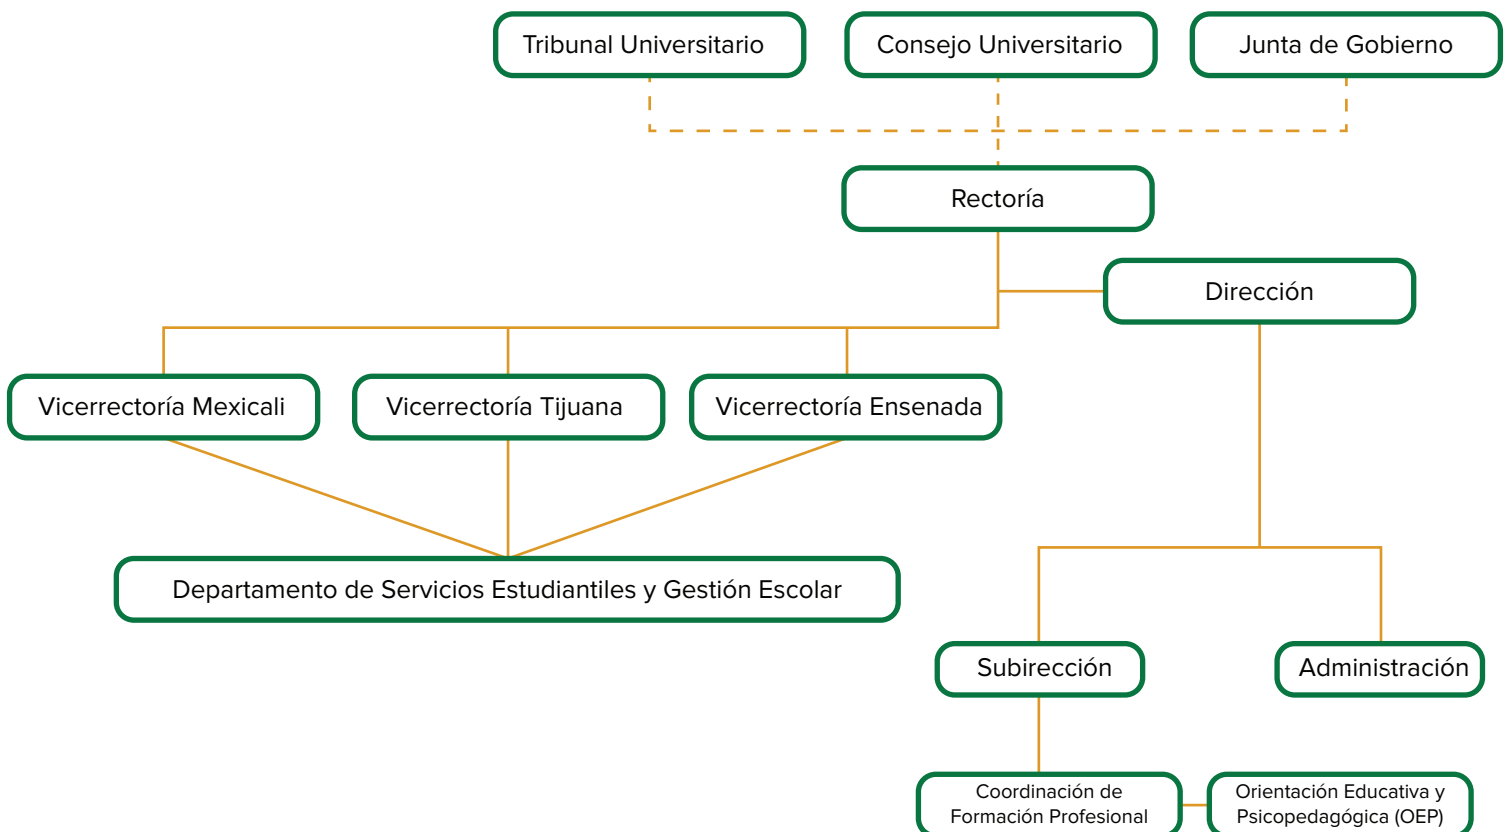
Tribunal Universitario

Consejo Universitario

Junta de Gobierno

Rectoría

Dirección

Vicerrectoría Mexicali

Vicerrectoría Tijuana

Vicerrectoría Ensenada

Departamento de Servicios Estudiantiles y Gestión Escolar

Subirección

Administración

Coordinación de Formación Profesional

Orientación Educativa y Psicopedagógica (OEP)